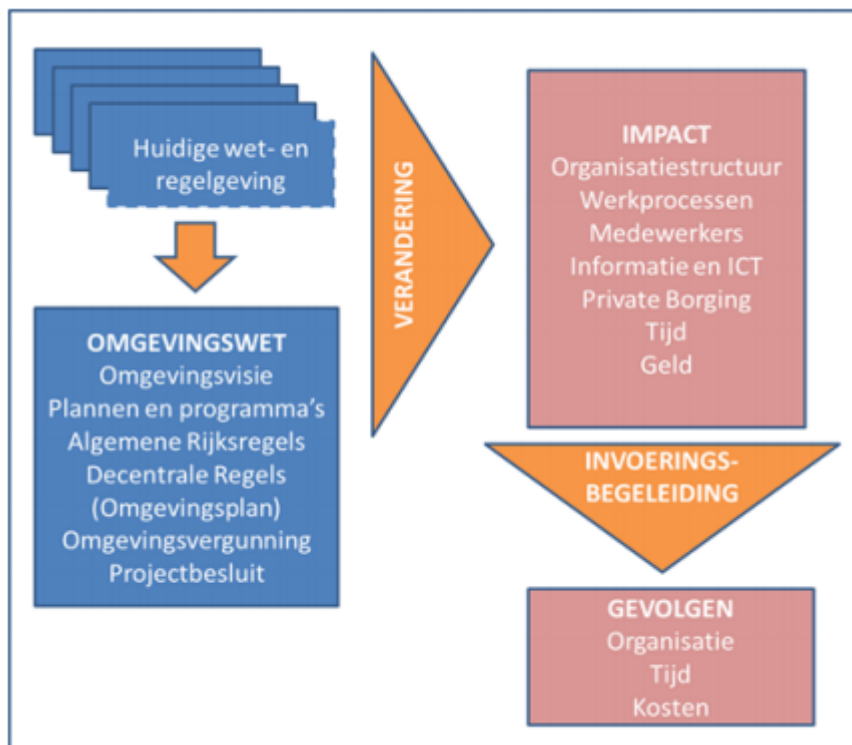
Huidige wet- en regelgeving

OMGEVINGSWET
Omgevingsvisie
Plannen en programma's
Algemene Rijksregels
Decentrale Regels
(Omgevingsplan)
Omgevingsvergunning
Projectbesluit

VERANDERING

IMPACT
Organisatiestructuur
Werkprocessen
Medewerkers
Informatie en ICT
Private Borging
Tijd
Geld

INVOERINGS-
BEGELEIDING

GEVOLGEN
Organisatie
Tijd
Kosten